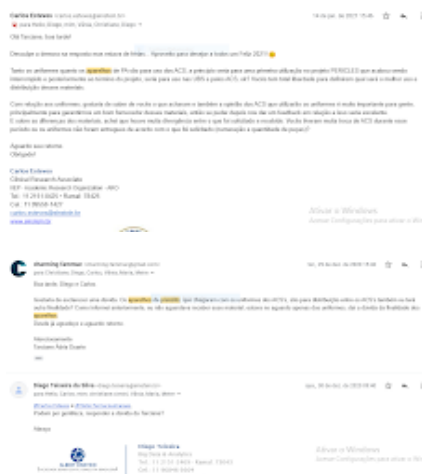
Carina Esteves

Olá Tarciana, boa tarde!

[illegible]

Carina Esteves
Clinical Research Associate

Ativar o Windows
Acesse Configurações para ativar o Windows.

charming fenmar

Boa tarde, Diego e Carina

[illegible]

Atenciosamente,
Tarciana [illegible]

Diego Teixeira da Silva

Ativar o Windows
Acesse Configurações para ativar o Windows.